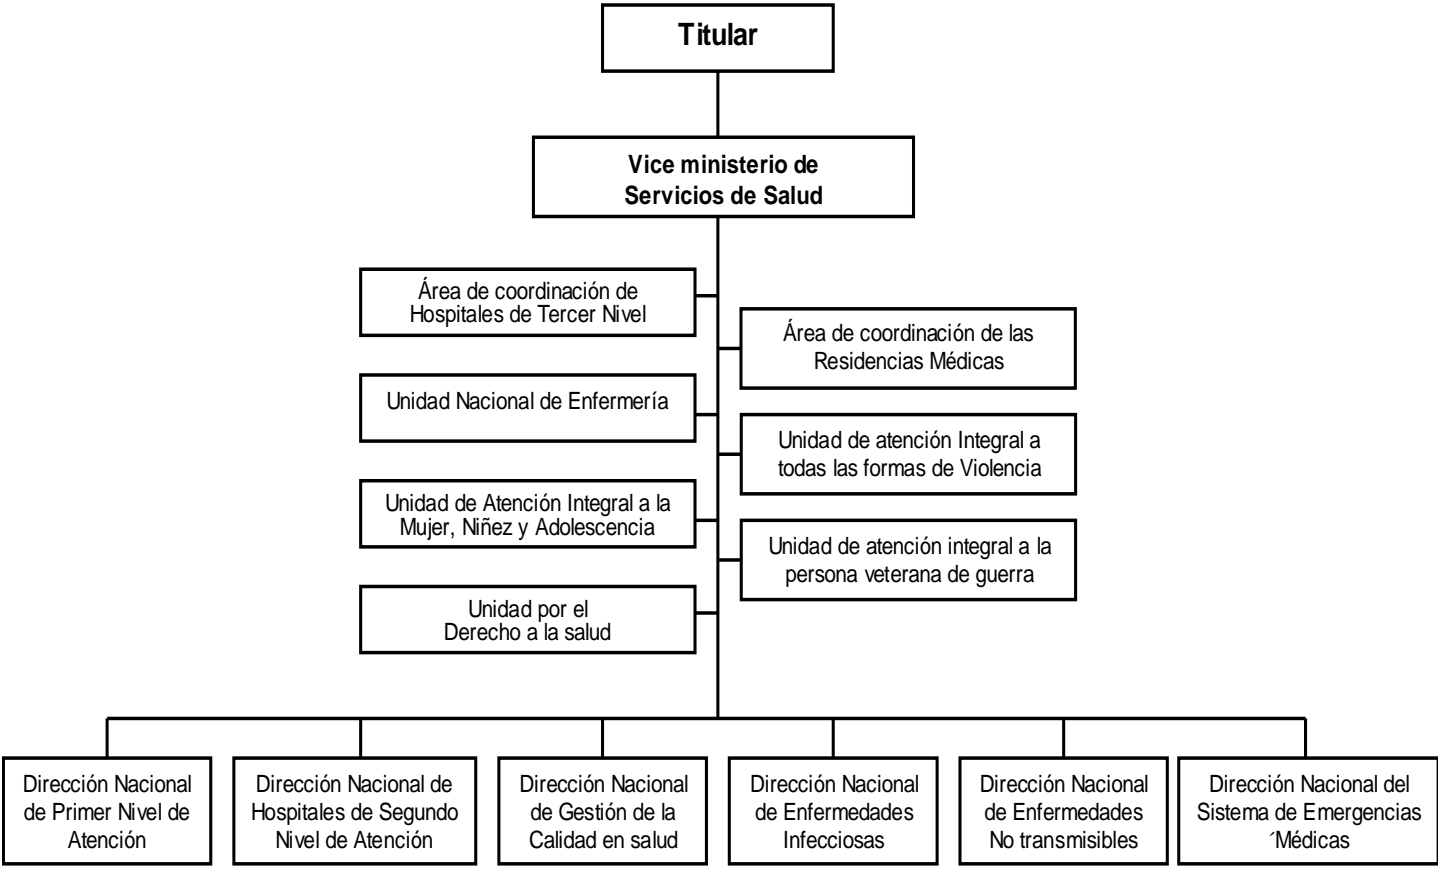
Titular

Vice ministerio de Servicios de Salud

Área de coordinación de Hospitales de Tercer Nivel

Área de coordinación de las Residencias Médicas

Unidad Nacional de Enfermería

Unidad de atención Integral a todas las formas de Violencia

Unidad de Atención Integral a la Mujer, Niñez y Adolescencia

Unidad de atención integral a la persona veterana de guerra

Unidad por el Derecho a la salud

Dirección Nacional de Primer Nivel de Atención

Dirección Nacional de Hospitales de Segundo Nivel de Atención

Dirección Nacional de Gestión de la Calidad en salud

Dirección Nacional de Enfermedades Infecciosas

Dirección Nacional de Enfermedades No transmisibles

Dirección Nacional del Sistema de Emergencias ´Médicas